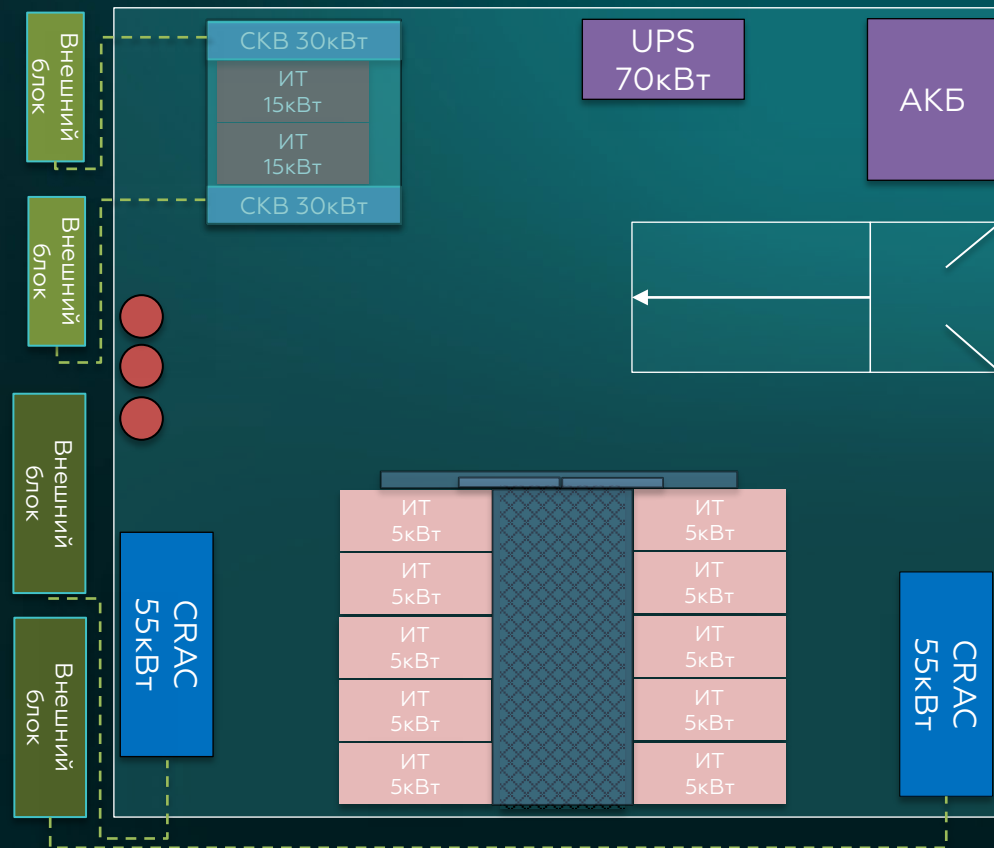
Внешний блок

СКВ 30кВт
ИТ 15кВт
ИТ 15кВт
СКВ 30кВт

UPS 70кВт

АКБ

Внешний блок

Внешний блок

Внешний блок

CRAC 55кВт

ИТ 5кВт
ИТ 5кВт
ИТ 5кВт
ИТ 5кВт
ИТ 5кВт

ИТ 5кВт
ИТ 5кВт
ИТ 5кВт
ИТ 5кВт
ИТ 5кВт

CRAC 55кВт